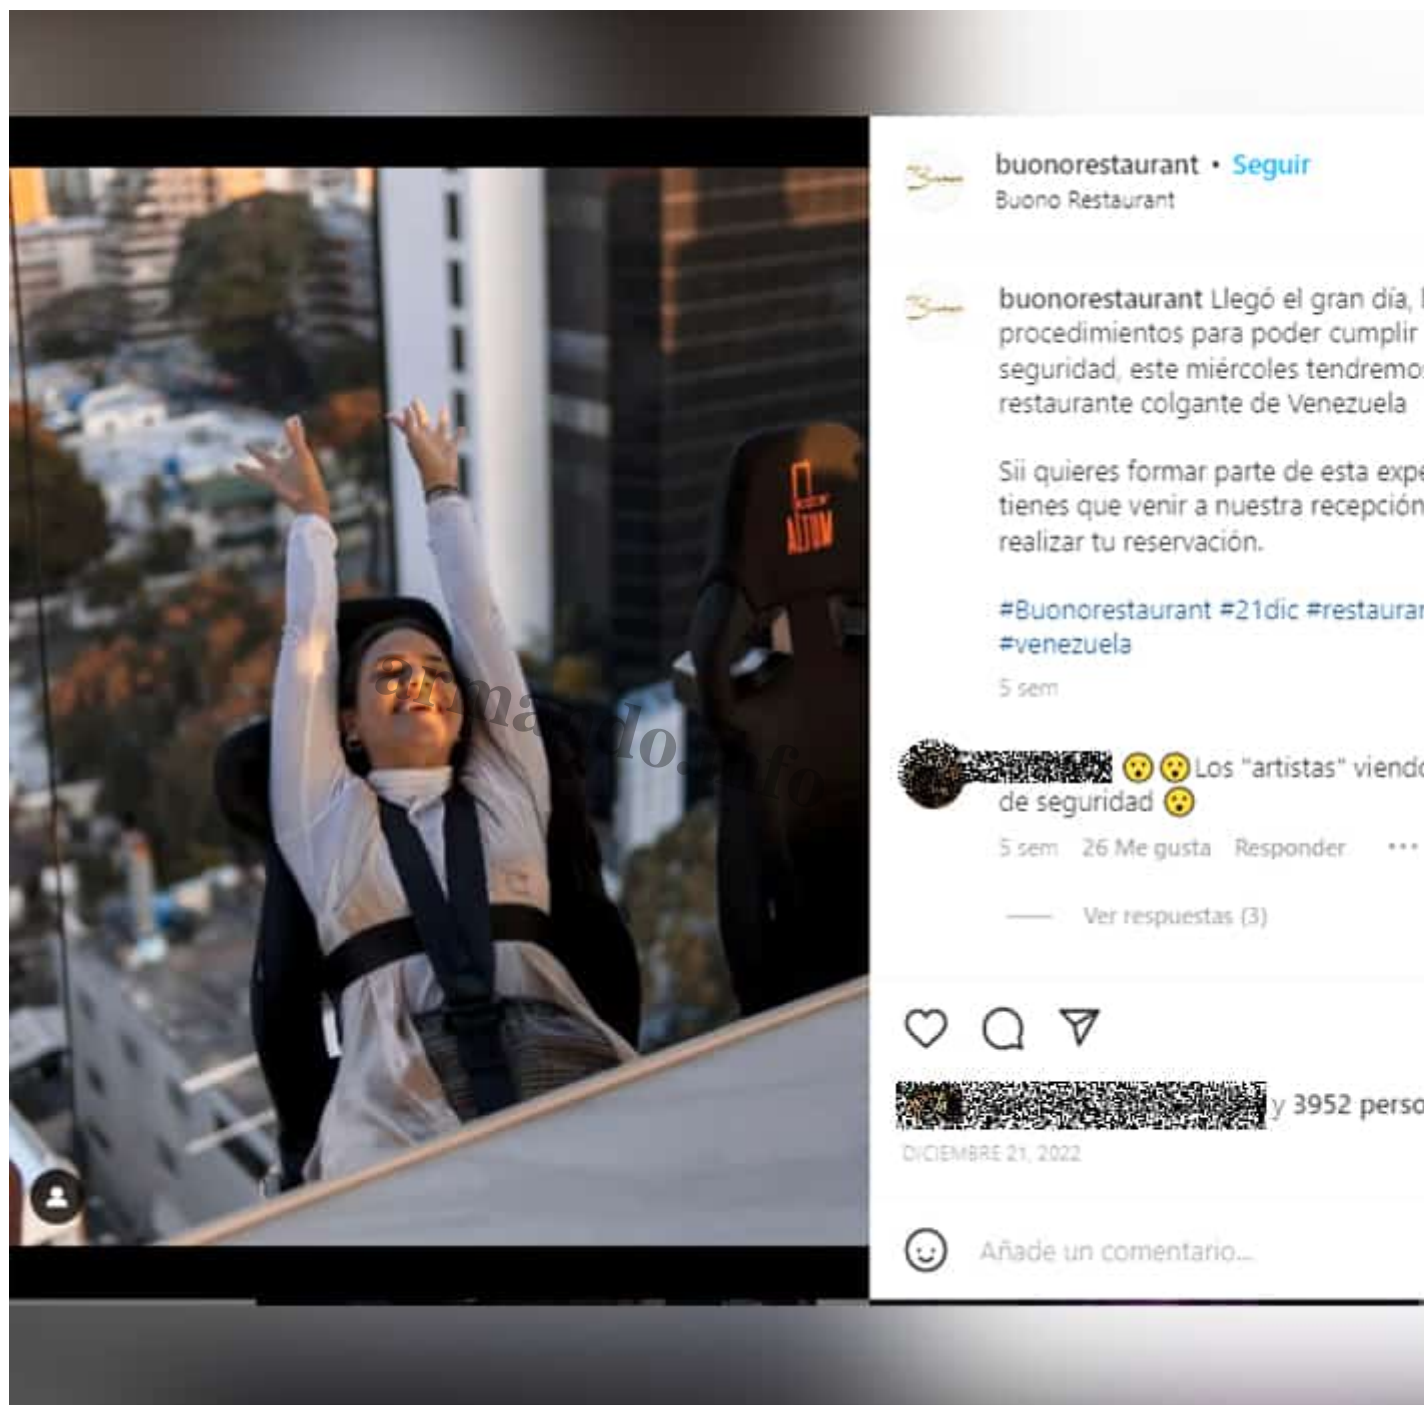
ALTUM

buonorestaurant • Seguir
Buono Restaurant

buonorestaurant Llegó el gran día, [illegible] procedimientos para poder cumplir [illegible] seguridad, este miércoles tendremo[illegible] restaurante colgante de Venezuela

Sii quieres formar parte de esta expe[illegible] tienes que venir a nuestra recepción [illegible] realizar tu reservación.

#Buonorestaurant #21dic #restaura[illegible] #venezuela

5 sem

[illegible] 😮😮Los "artistas" viend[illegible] de seguridad 😮

5 sem 26 Me gusta Responder •••

Ver respuestas (3)

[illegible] y 3952 perso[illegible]

DICIEMBRE 21, 2022

Añade un comentario...